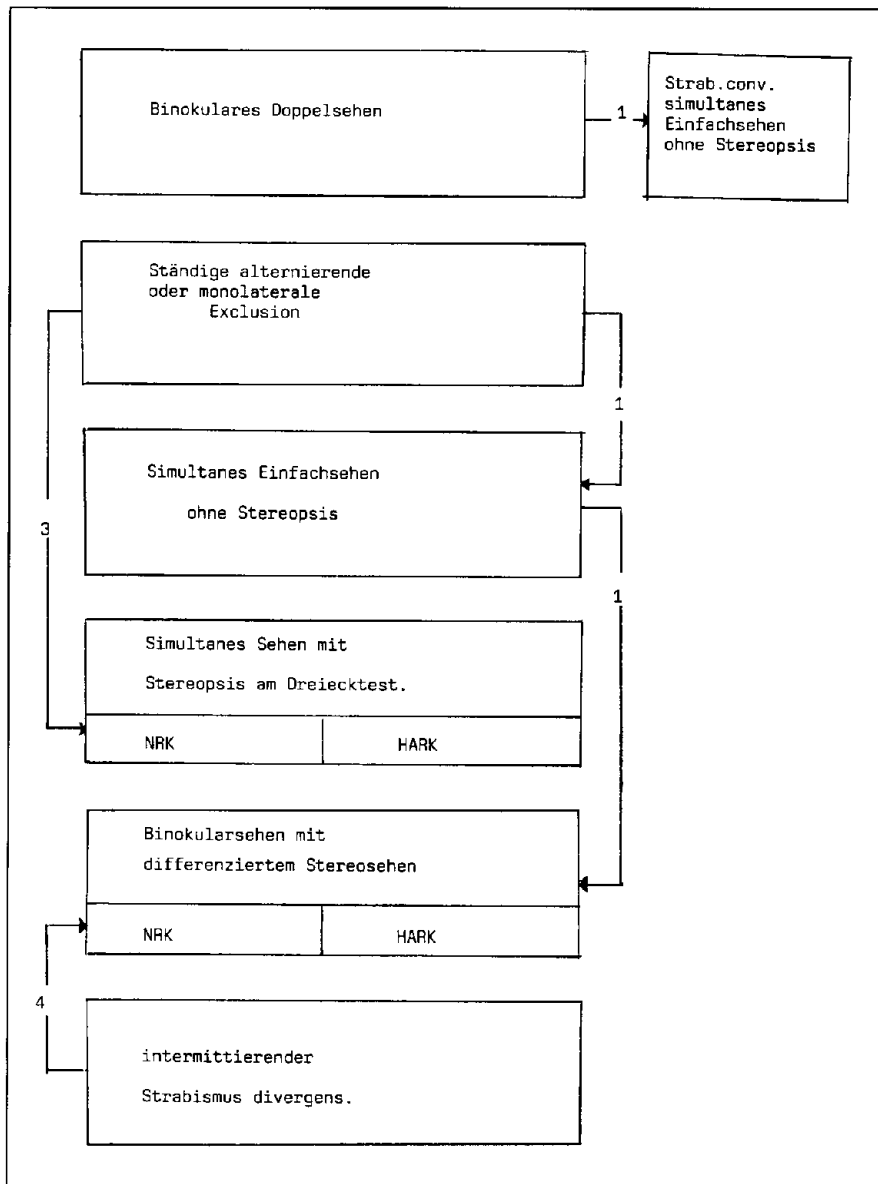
Binokulares Doppelsehen

1

Strab.conv. simultanes Einfachsehen ohne Stereopsis

Ständige alternierende oder monolaterale Exclusion

1

Simultanes Einfachsehen ohne Stereopsis

3

1

Simultanes Sehen mit Stereopsis am Dreiecktest.

| NRK | HARK |
|---|---|

Binokularsehen mit differenziertem Stereosehen

| NRK | HARK |
|---|---|

4

intermittierender Strabismus divergens.